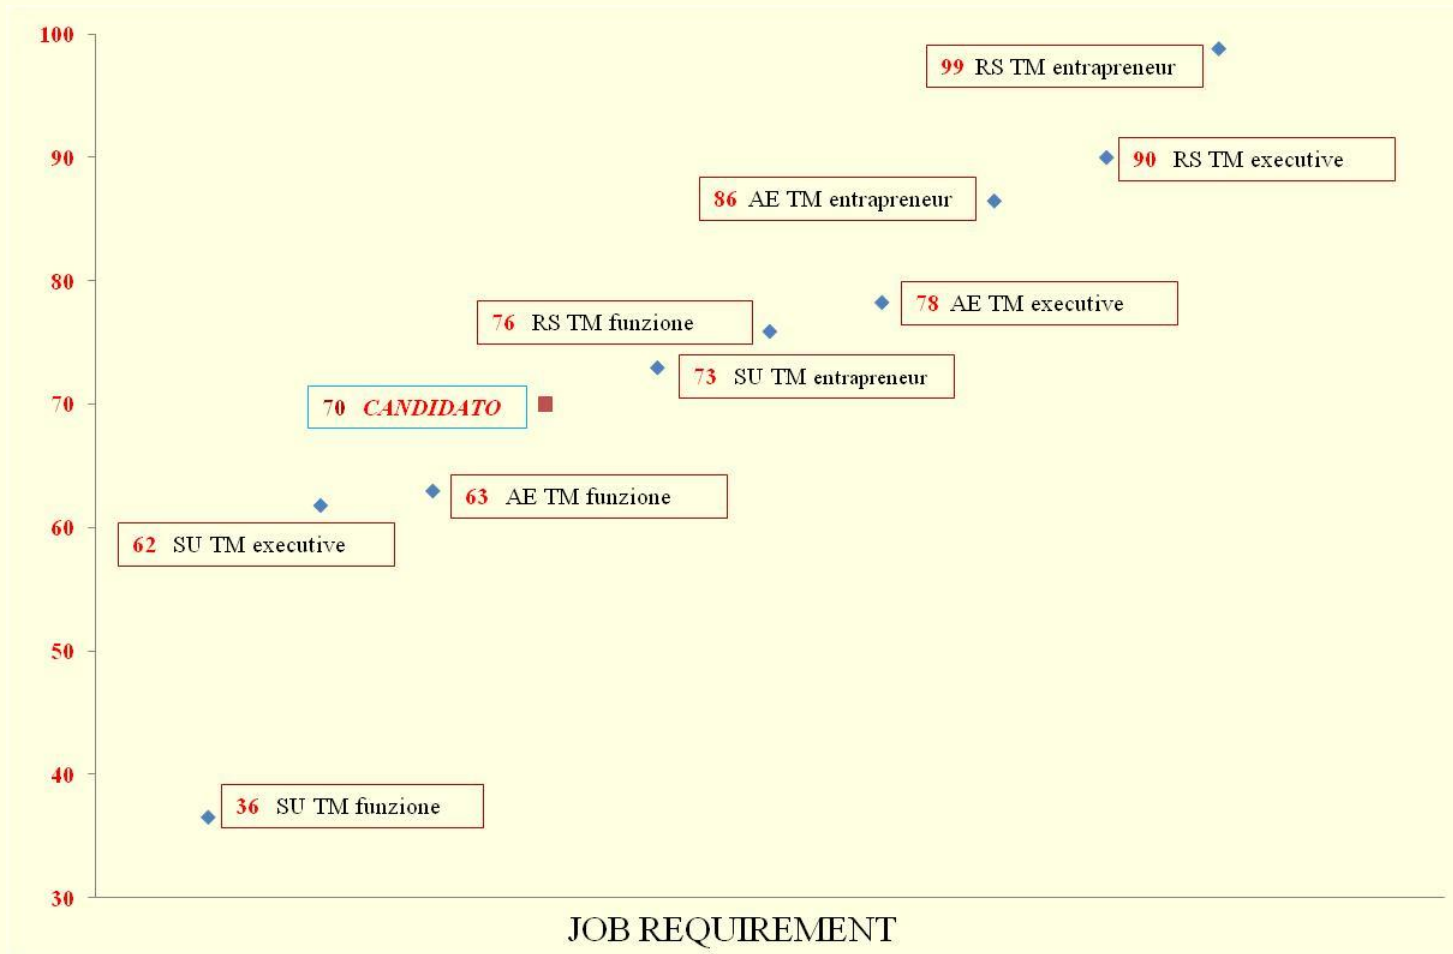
100
90
80
70
60
50
40
30

99 RS TM entrapreneur
90 RS TM executive
86 AE TM entrapreneur
78 AE TM executive
76 RS TM funzione
73 SU TM entrapreneur
70 CANDIDATO
63 AE TM funzione
62 SU TM executive
36 SU TM funzione

JOB REQUIREMENT